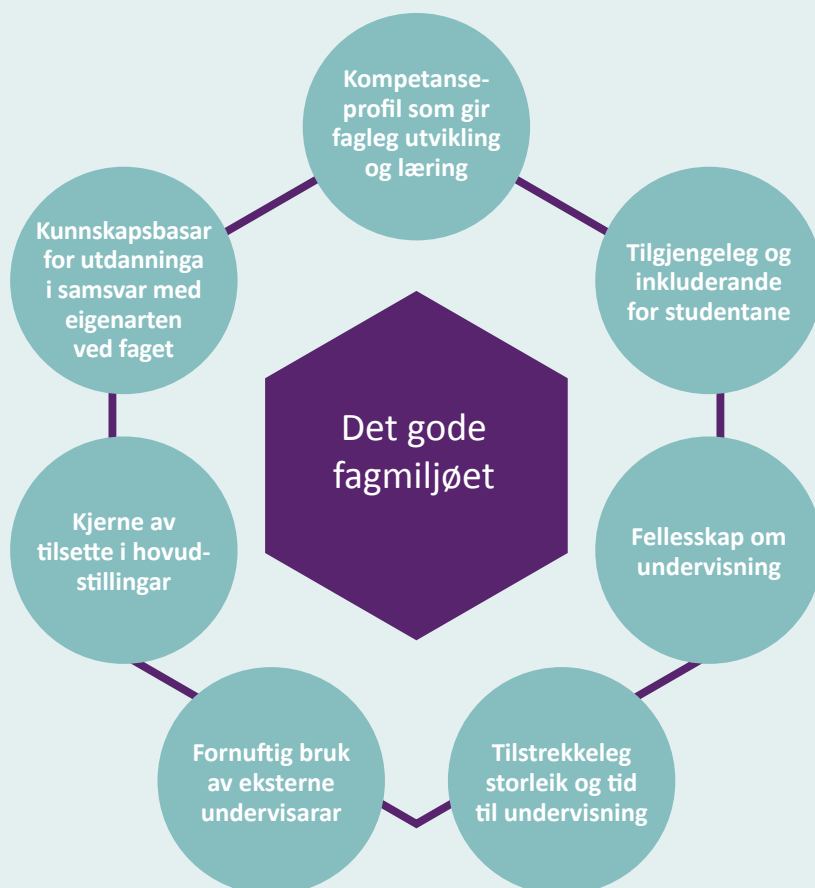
Kompetanseprofil som gir fagleg utvikling og læring

Tilgjengeleg og inkluderande for studentane

Fellesskap om undervisning

Tilstrekkeleg storleik og tid til undervisning

Fornuftig bruk av eksterne undervisarar

Kjerne av tilsette i hovudstillingar

Kunnskapsbasar for utdanninga i samsvar med eigenarten ved faget

Det gode fagmiljøet